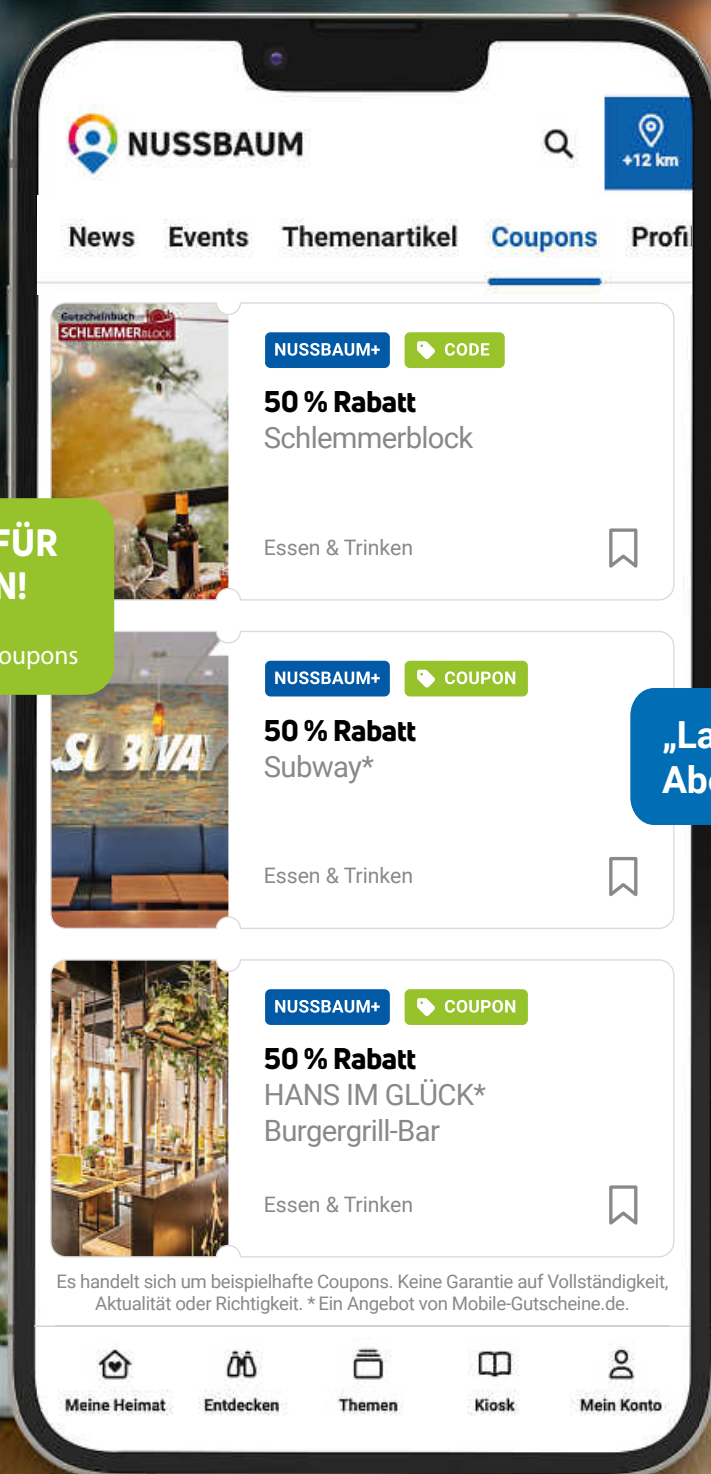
NUSSBAUM

+12 km

News Events Themenartikel Coupons Profi

Gutscheinbuch SCHLEMMERBLOCK

NUSSBAUM+ CODE

50 % Rabatt
Schlemmerblock

Essen & Trinken

FÜR
N!
oupons

SUBWAY

NUSSBAUM+ COUPON

50 % Rabatt
Subway*

Essen & Trinken

„La
Ab

NUSSBAUM+ COUPON

50 % Rabatt
HANS IM GLÜCK*
Burgergrill-Bar

Essen & Trinken

Es handelt sich um beispielhafte Coupons. Keine Garantie auf Vollständigkeit, Aktualität oder Richtigkeit. * Ein Angebot von Mobile-Gutscheine.de.

Meine Heimat Entdecken Themen Kiosk Mein Konto